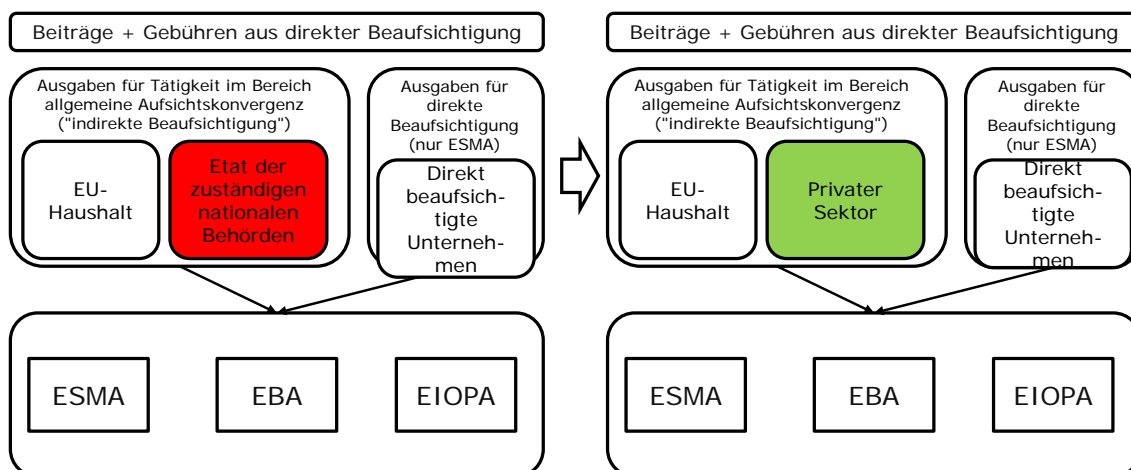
Beiträge + Gebühren aus direkter Beaufsichtigung

Ausgaben für Tätigkeit im Bereich allgemeine Aufsichtskonvergenz ("indirekte Beaufsichtigung")

EU-Haushalt

Etat der zuständigen nationalen Behörden

Ausgaben für direkte Beaufsichtigung (nur ESMA)

Direkt beaufsichtigte Unternehmen

ESMA

EBA

EIOPA

Beiträge + Gebühren aus direkter Beaufsichtigung

Ausgaben für Tätigkeit im Bereich allgemeine Aufsichtskonvergenz ("indirekte Beaufsichtigung")

EU-Haushalt

Privater Sektor

Ausgaben für direkte Beaufsichtigung (nur ESMA)

Direkt beaufsichtigte Unternehmen

ESMA

EBA

EIOPA